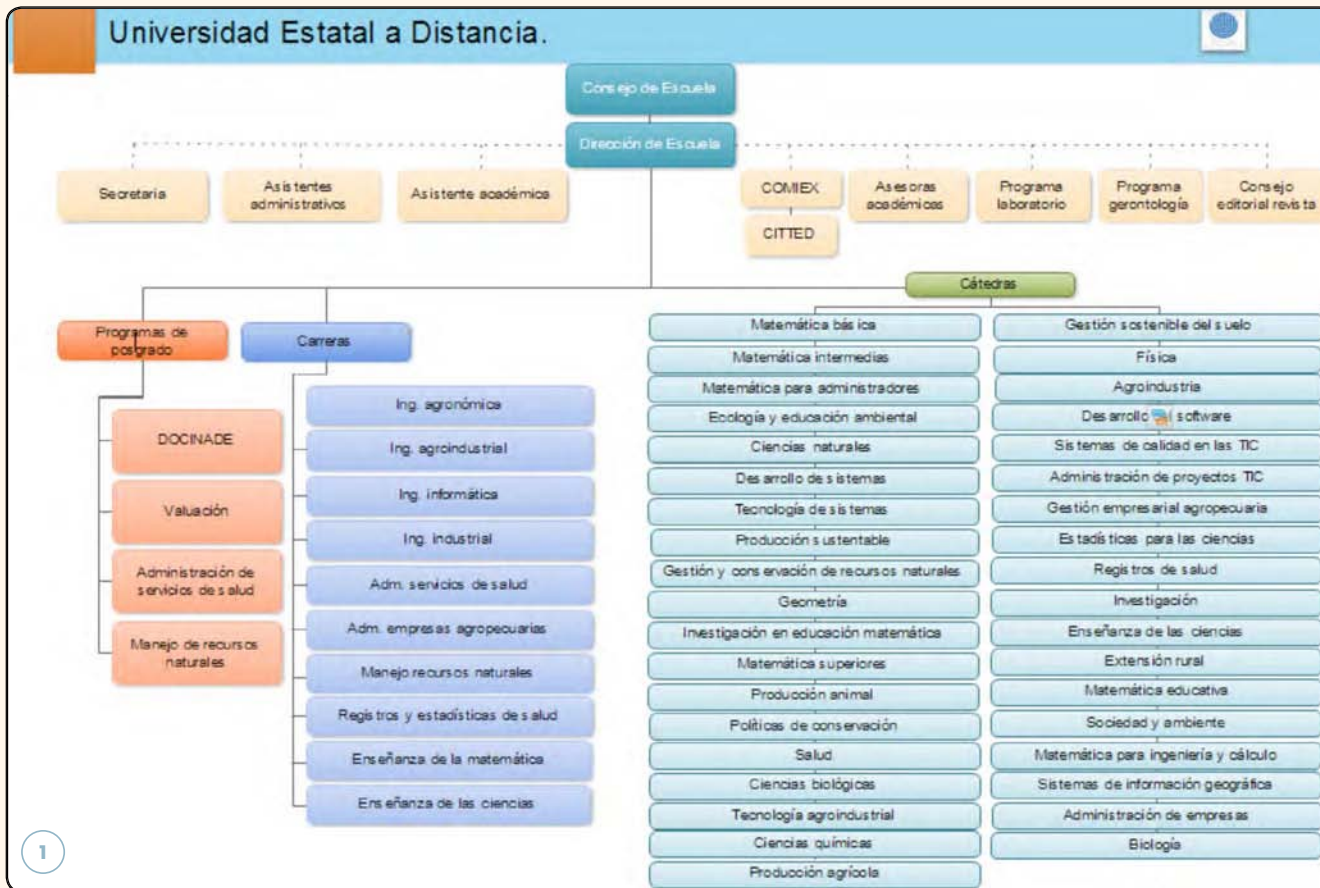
Universidad Estatal a Distancia.

Consejo de Escuela

Dirección de Escuela

Secretaria

Asistentes administrativos

Asistente académico

COMIEX

CITTED

Asesoras académicas

Programa laboratorio

Programa gerontología

Consejo editorial revista

Cátedras

Programas de posgrado

Carreras

DOCINADE

Valuación

Administración de servicios de salud

Manejo de recursos naturales

Ing. agronómica

Ing. agroindustrial

Ing. informática

Ing. industrial

Adm. servicios de salud

Adm. empresas agropecuarias

Manejo recursos naturales

Registros y estadísticas de salud

Enseñanza de la matemática

Enseñanza de las ciencias

Matemática básica

Matemática intermedias

Matemática para administradores

Ecología y educación ambiental

Ciencias naturales

Desarrollo de sistemas

Tecnología de sistemas

Producción sustentable

Gestión y conservación de recursos naturales

Geometría

Investigación en educación matemática

Matemática superiores

Producción animal

Políticas de conservación

Salud

Ciencias biológicas

Tecnología agroindustrial

Ciencias químicas

Producción agrícola

Gestión sostenible del suelo

Física

Agroindustria

Desarrollo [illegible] software

Sistemas de calidad en las TIC

Administración de proyectos TIC

Gestión empresarial agropecuaria

Estadísticas para las ciencias

Registros de salud

Investigación

Enseñanza de las ciencias

Extensión rural

Matemática educativa

Sociedad y ambiente

Matemática para ingeniería y cálculo

Sistemas de información geográfica

Administración de empresas

Biología

1